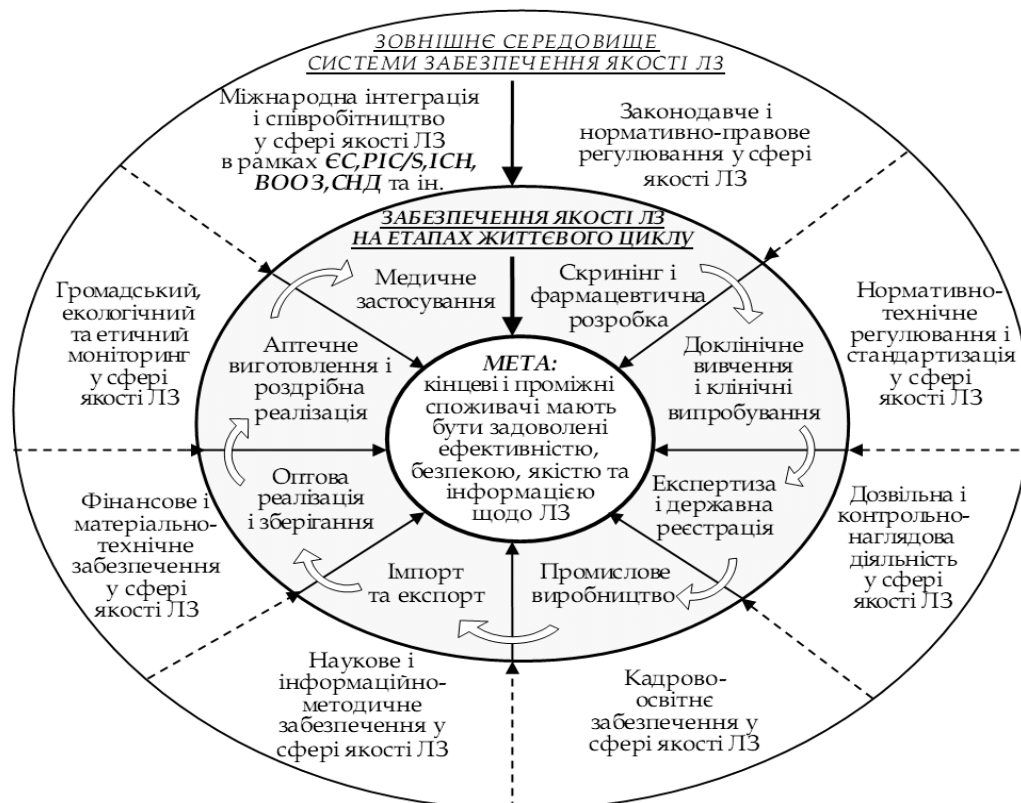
ЗОВНІШНЄ СЕРЕДОВИЩЕ СИСТЕМИ ЗАБЕЗПЕЧЕННЯ ЯКОСТІ ЛЗ

Міжнародна інтеграція і співробітництво у сфері якості ЛЗ в рамках ЄС,PIC/S,ICH, ВООЗ,СНД та ін.

Законодавче і нормативно-правове регулювання у сфері якості ЛЗ

Громадський, екологічний та етичний моніторинг у сфері якості ЛЗ

Нормативно-технічне регулювання і стандартизація у сфері якості ЛЗ

Фінансове і матеріально-технічне забезпечення у сфері якості ЛЗ

Дозвільна і контрольно-наглядова діяльність у сфері якості ЛЗ

Наукове і інформаційно-методичне забезпечення у сфері якості ЛЗ

Кадрово-освітнє забезпечення у сфері якості ЛЗ

ЗАБЕЗПЕЧЕННЯ ЯКОСТІ ЛЗ НА ЕТАПАХ ЖИТТЄВОГО ЦИКЛУ

Медичне застосування

Скринінг і фармацевтична розробка

Аптечне виготовлення і роздрібна реалізація

Доклінічне вивчення і клінічні випробування

Оптова реалізація і зберігання

Експертиза і державна реєстрація

Імпорт та експорт

Промислове виробництво

МЕТА: кінцеві і проміжні споживачі мають бути задоволені ефективністю, безпекою, якістю та інформацією щодо ЛЗ